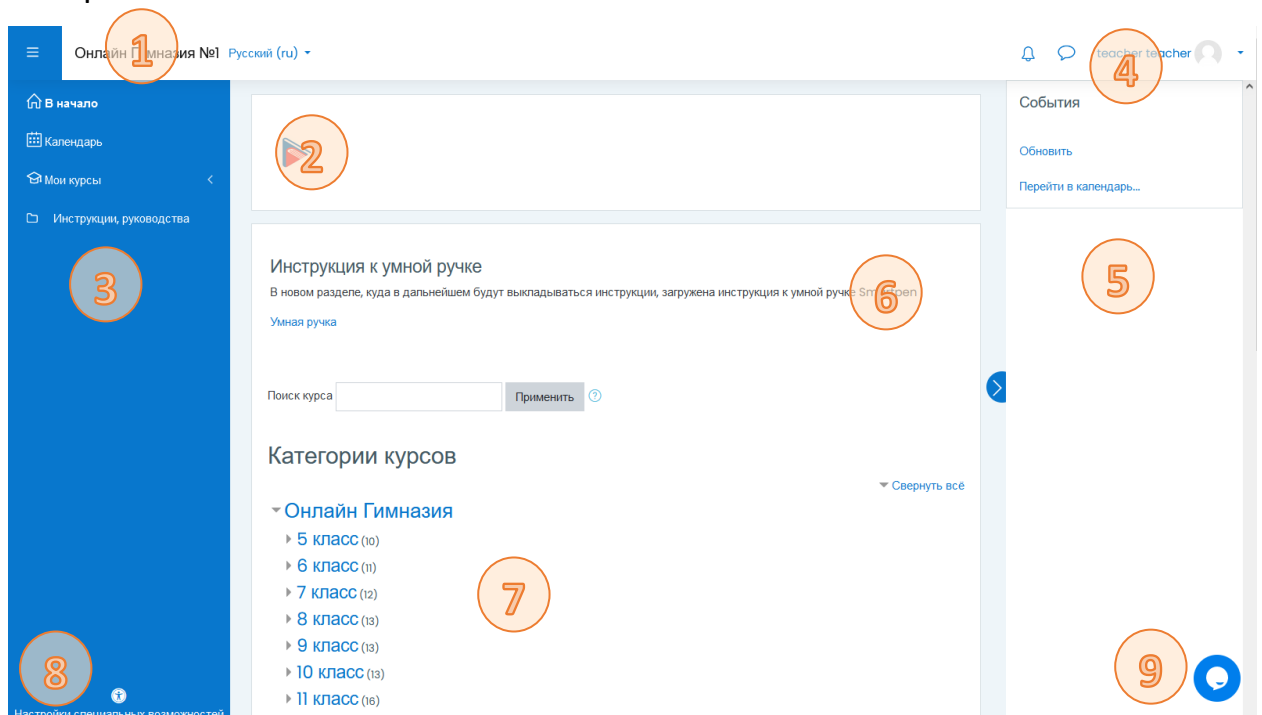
Онлайн Гимназия №1 Русский (ru)

1

teacher teacher

4

В начало

Календарь

Мои курсы

Инструкции, руководства

3

2

События

Обновить

Перейти в календарь...

5

Инструкция к умной ручке

В новом разделе, куда в дальнейшем будут выкладываться инструкции, загружена инструкция к умной ручке Smartpen

6

Умная ручка

Поиск курса Применить

Категории курсов

Свернуть всё

Онлайн Гимназия

5 класс (10)

6 класс (11)

7 класс (12)

8 класс (13)

9 класс (13)

10 класс (13)

11 класс (16)

7

8

Настройки специальных возможностей

9